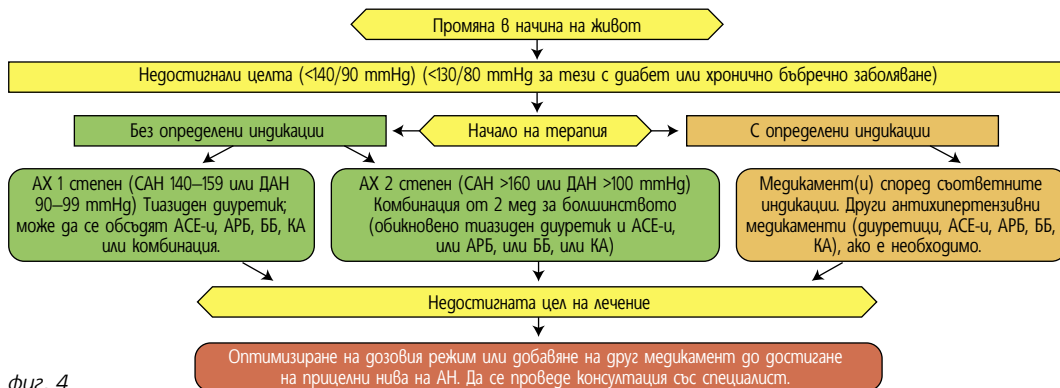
Промяна в начина на живот

Недостигнали целта (<140/90 mmHg) (<130/80 mmHg за тези с диабет или хронично бъбречно заболяване)

Без определени индикации

Начало на терапия

С определени индикации

АХ 1 степен (САН 140–159 или ДАН 90–99 mmHg) Тиазиден диуретик; може да се обсъдят АСЕ-и, АРБ, ББ, КА или комбинация.

АХ 2 степен (САН >160 или ДАН >100 mmHg) Комбинация от 2 мед за болшинството (обикновено тиазиден диуретик и АСЕ-и, или АРБ, или ББ, или КА)

Медикамент(и) според съответните индикации. Други антихипертензивни медикаменти (диуретици, АСЕ-и, АРБ, ББ, КА), ако е необходимо.

Недостигната цел на лечение

Оптимизиране на дозовия режим или добавяне на друг медикамент до достигане на прицелни нива на АН. Да се проведе консултация със специалист.

фиг. 4